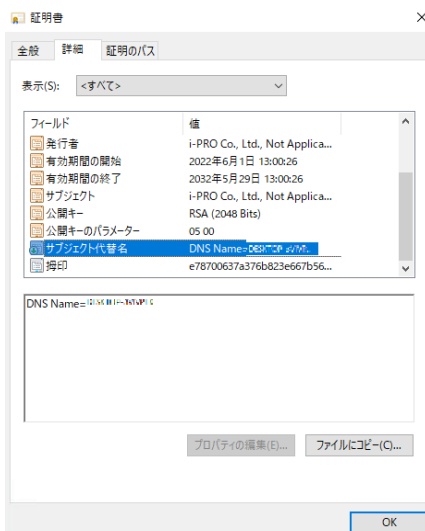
証明書

×

全般 詳細 証明のパス

表示(S): <すべて>

| フィールド | 値 |
|---|---|
| 発行者 | i-PRO Co., Ltd., Not Applica... |
| 有効期間の開始 | 2022年6月1日 13:00:26 |
| 有効期間の終了 | 2032年5月29日 13:00:26 |
| サブジェクト | i-PRO Co., Ltd., Not Applica... |
| 公開キー | RSA (2048 Bits) |
| 公開キーのパラメーター | 05 00 |
| サブジェクト代替名 | DNS Name=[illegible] |
| 拇印 | e78700637a376b823e667b56... |

DNS Name=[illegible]

プロパティの編集(E)... ファイルにコピー(C)...

OK